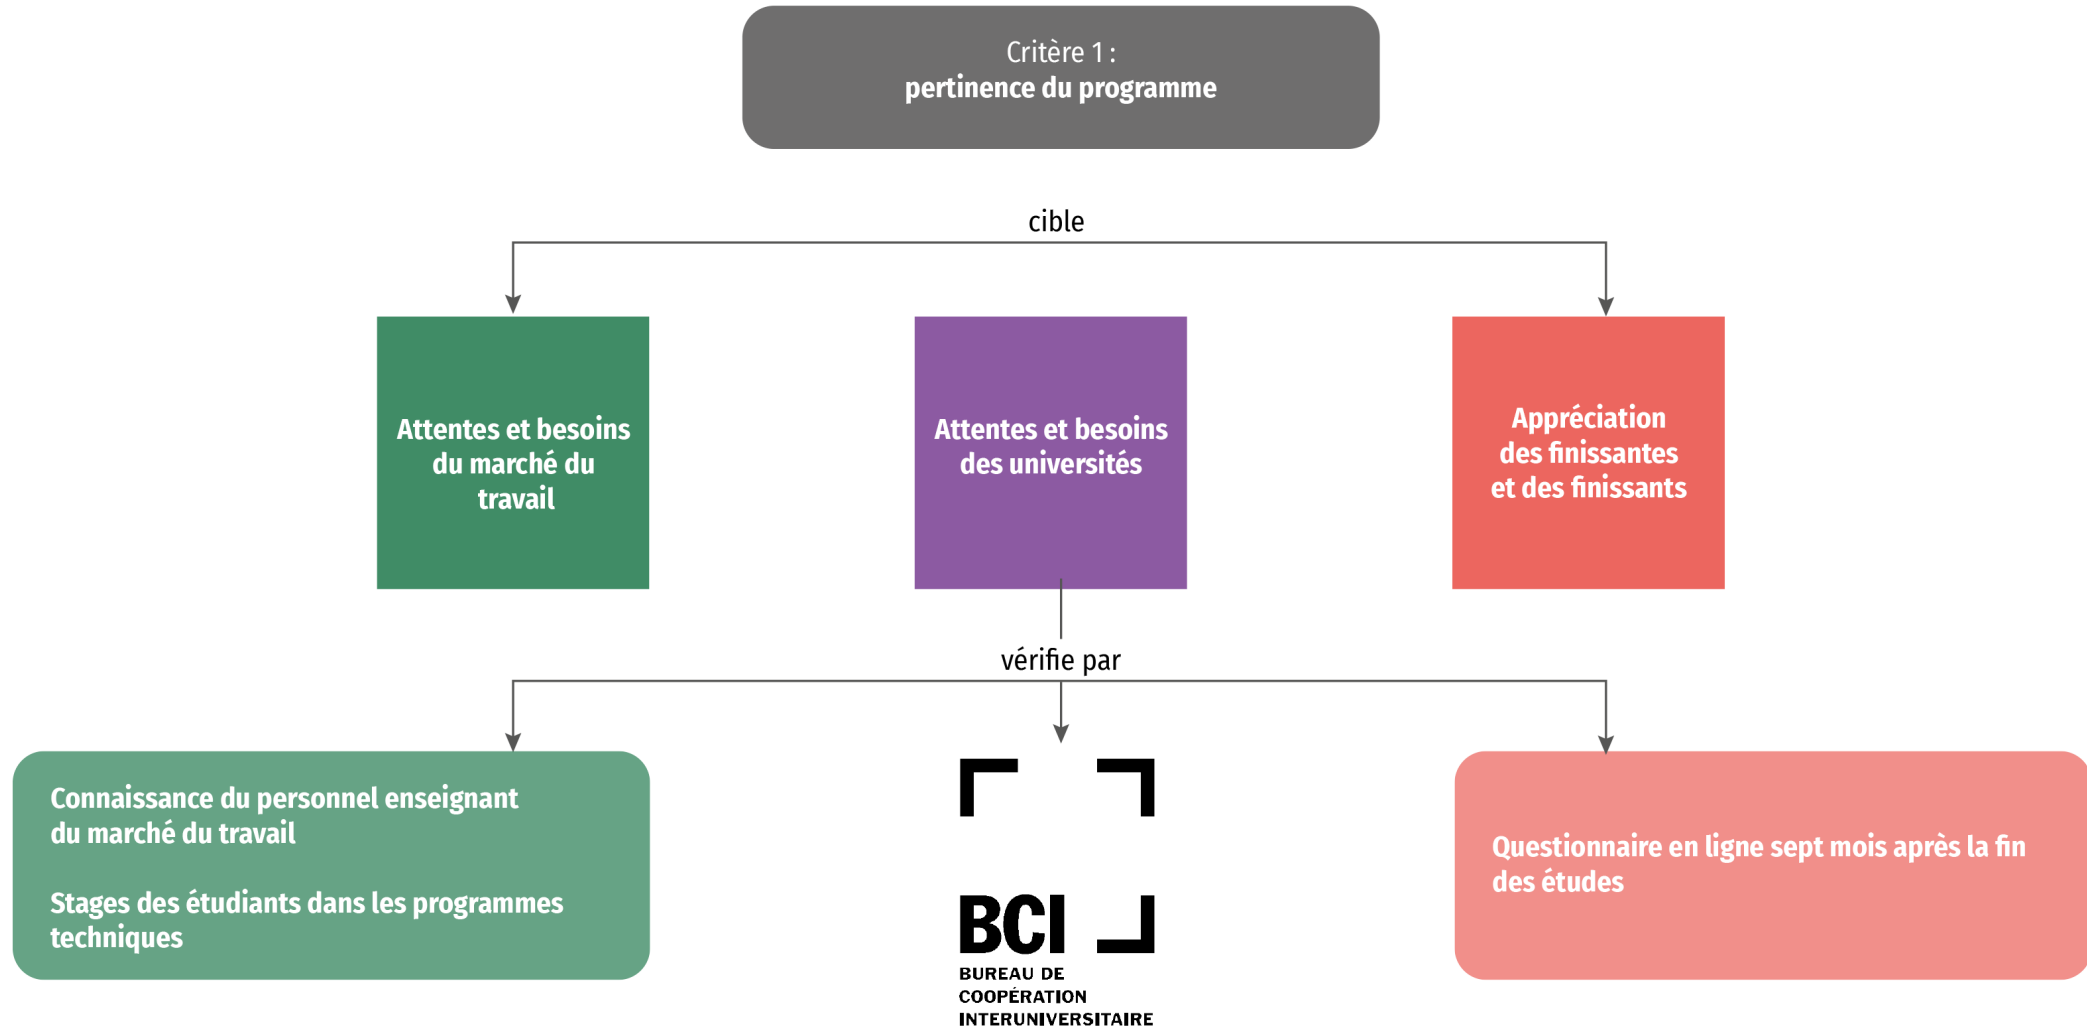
Critère 1 :
pertinence du programme

cible

Attentes et besoins du marché du travail

Attentes et besoins des universités

Appréciation des finissantes et des finissants

vérifie par

Connaissance du personnel enseignant du marché du travail

Stages des étudiants dans les programmes techniques

BCI
BUREAU DE COOPÉRATION INTERUNIVERSITAIRE

Questionnaire en ligne sept mois après la fin des études